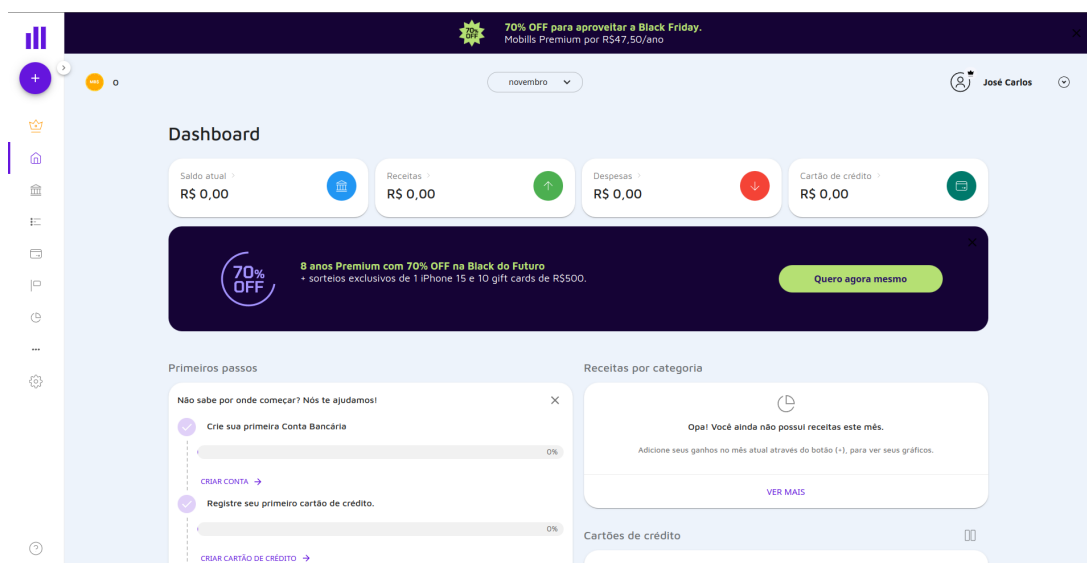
70% OFF

70% OFF para aproveitar a Black Friday.
Mobills Premium por R$47,50/ano

+

0

novembro

José Carlos

Dashboard

Saldo atual
R$ 0,00

Receitas
R$ 0,00

Despesas
R$ 0,00

Cartão de crédito
R$ 0,00

70% OFF

8 anos Premium com 70% OFF na Black do Futuro
+ sorteios exclusivos de 1 iPhone 15 e 10 gift cards de R$500.

Quero agora mesmo

Primeiros passos

Não sabe por onde começar? Nós te ajudamos!

Crie sua primeira Conta Bancária

0%

CRIAR CONTA →

Registre seu primeiro cartão de crédito.

0%

CRIAR CARTÃO DE CRÉDITO →

Receitas por categoria

Opa! Você ainda não possui receitas este mês.

Adicione seus ganhos no mês atual através do botão (+), para ver seus gráficos.

VER MAIS

Cartões de crédito

...

?